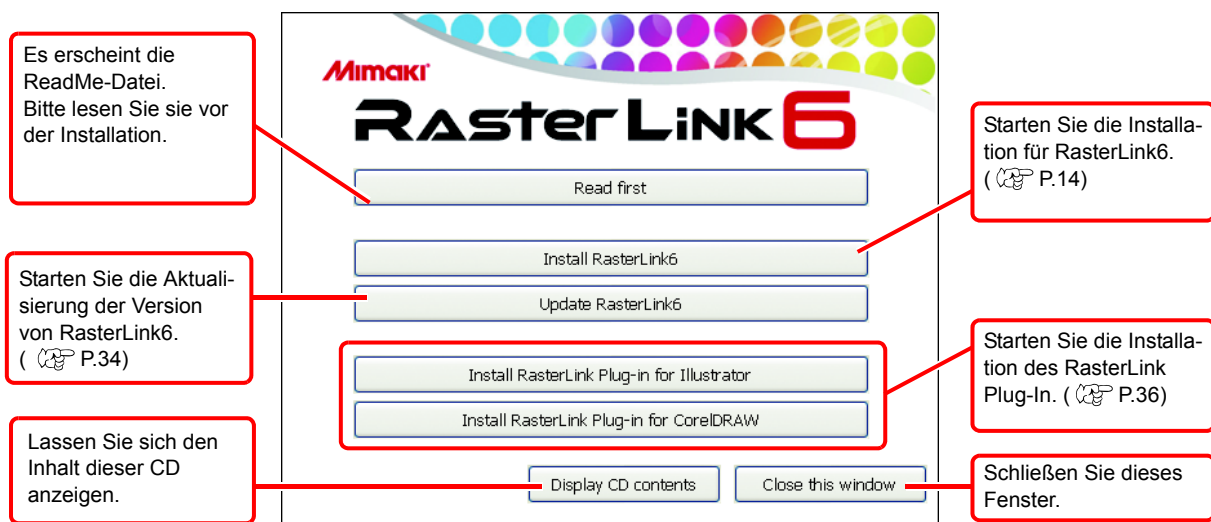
Es erscheint die ReadMe-Datei. Bitte lesen Sie sie vor der Installation.

Starten Sie die Aktualisierung der Version von RasterLink6. ( ☞ P.34)

Lassen Sie sich den Inhalt dieser CD anzeigen.

MIMAKI

RasterLink6

Read first

Install RasterLink6

Update RasterLink6

Install RasterLink Plug-in for Illustrator

Install RasterLink Plug-in for CorelDRAW

Display CD contents

Close this window

Starten Sie die Installation für RasterLink6. ( ☞ P.14)

Starten Sie die Installation des RasterLink Plug-In. ( ☞ P.36)

Schließen Sie dieses Fenster.